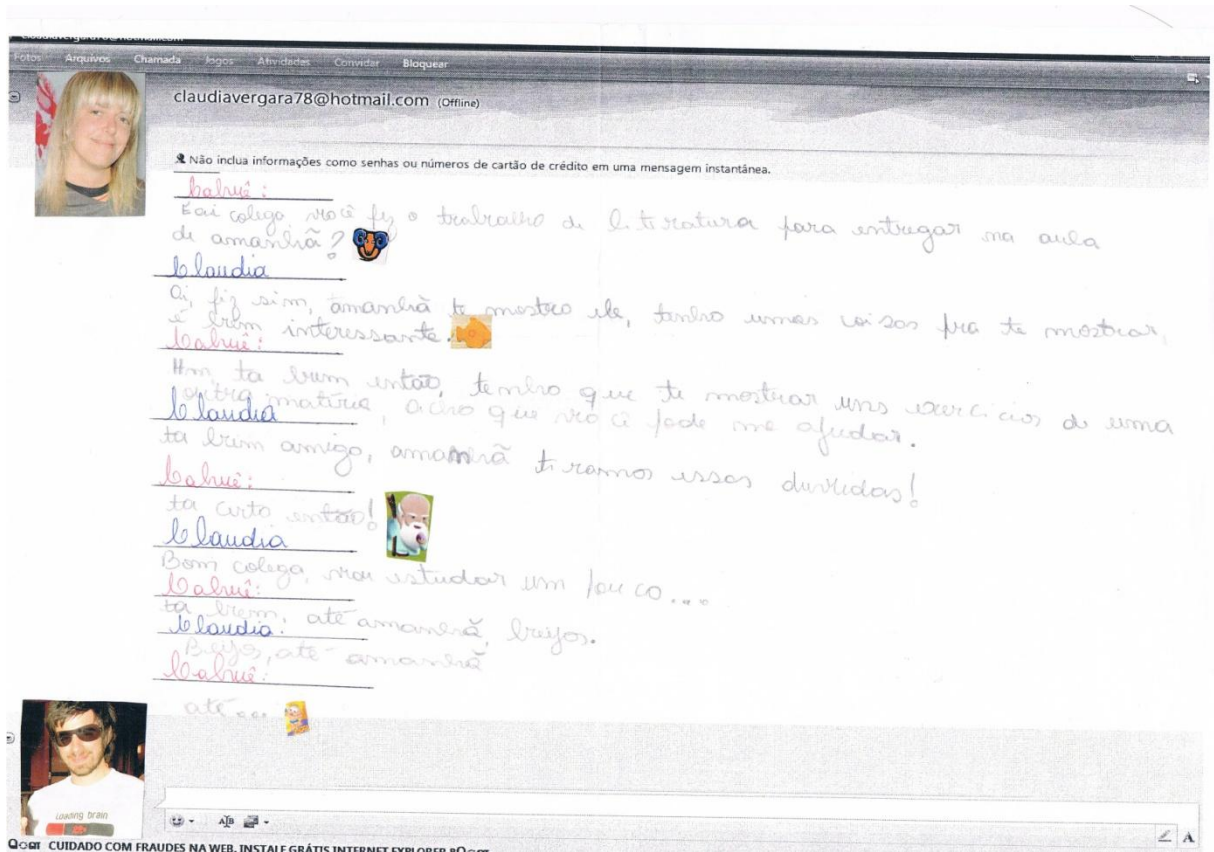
Fotos Arquivos Chamada Jogos Atividades Convidar Bloquear

claudiavergara78@hotmail.com (Offline)

Não inclua informações como senhas ou números de cartão de crédito em uma mensagem instantânea.

Calvué:
E ai colega você fez o trabalho de literatura para entregar na aula de amanhã?

Claudia
Oi, fiz sim, amanhã te mostro ele, tenho umas coisas pra te mostrar, é bem interessante.

Calvué:
Hm ta bem então, tenho que te mostrar uns exercícios de uma outra matéria, acho que você pode me ajudar.

Claudia
ta bem amigo, amanhã tiramos essas duvidas!

Calvué:
ta certo então!

Claudia
Bom colega, vou estudar um pouco...

Calvué:
ta bem, até amanhã, beijos.

Claudia:
Beijos, até amanhã

Calvué:
até...

Loading brain

CUIDADO COM FRAUDES NA WEB. INSTALE GRÁTIS INTERNET EXPLORER 8